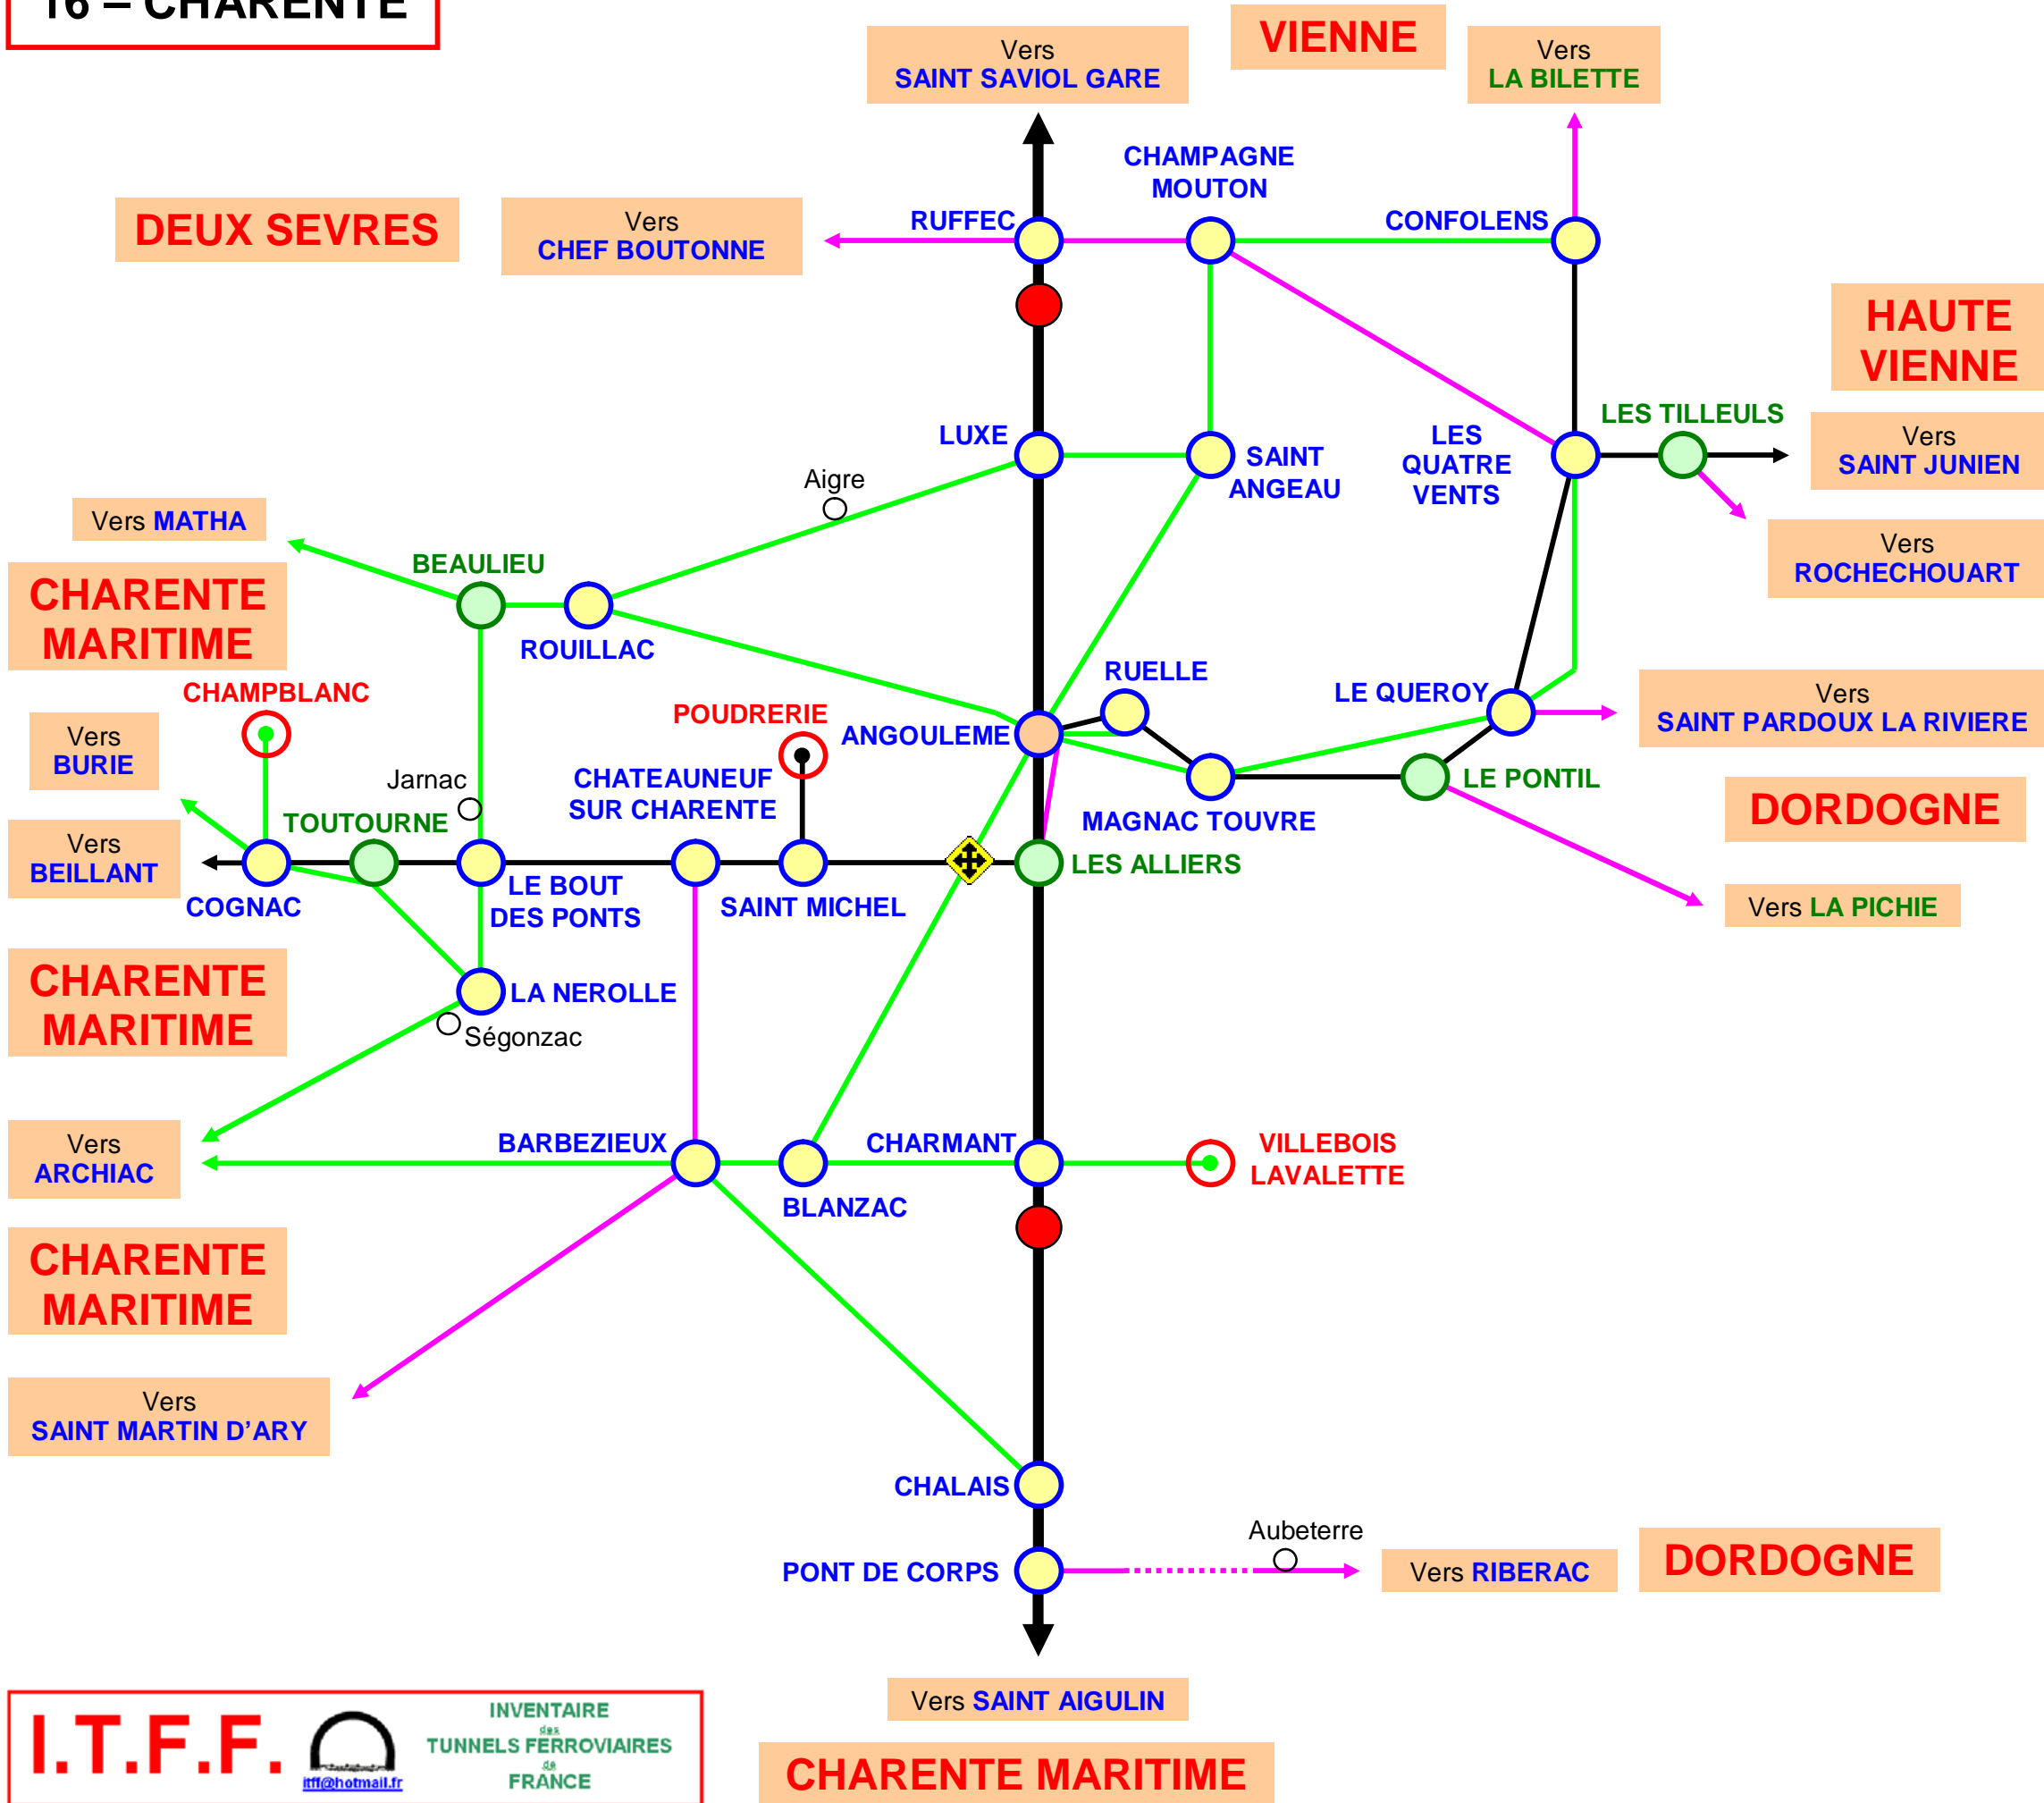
16 – CHARENTE

Vers SAINT SAVIOL GARE

VIENNE

Vers LA BILETTE

DEUX SEVRES

Vers CHEF BOUTONNE

RUFFEC

CHAMPAGNE MOUTON

CONFOLENS

HAUTE VIENNE

LES TILLEULS

Vers SAINT JUNIEN

LUXE

SAINT ANGEAU

LES QUATRE VENTS

Aigre

Vers ROCHECHOUART

Vers MATHA

BEAULIEU

CHARENTE MARITIME

ROUILLAC

RUELLE

LE QUEROY

Vers SAINT PARDOUX LA RIVIERE

CHAMPBLANC

POUDRERIE

ANGOULEME

Vers BURIE

Jarnac

CHATEAUNEUF SUR CHARENTE

LE PONTIL

DORDOGNE

TOUTOURNE

MAGNAC TOUVRE

Vers BEILLANT

LES ALLIERS

COGNAC

LE BOUT DES PONTS

SAINT MICHEL

Vers LA PICHIE

CHARENTE MARITIME

LA NEROLLE

Ségonzac

Vers ARCHIAC

BARBEZIEUX

CHARMANT

VILLEBOIS LAVALETTE

BLANZAC

CHARENTE MARITIME

Vers SAINT MARTIN D'ARY

CHALAIS

Aubeterre

PONT DE CORPS

Vers RIBERAC

DORDOGNE

I.T.F.F.

itff@hotmail.fr

INVENTAIRE des TUNNELS FERROVIAIRES de FRANCE

Vers SAINT AIGULIN

CHARENTE MARITIME